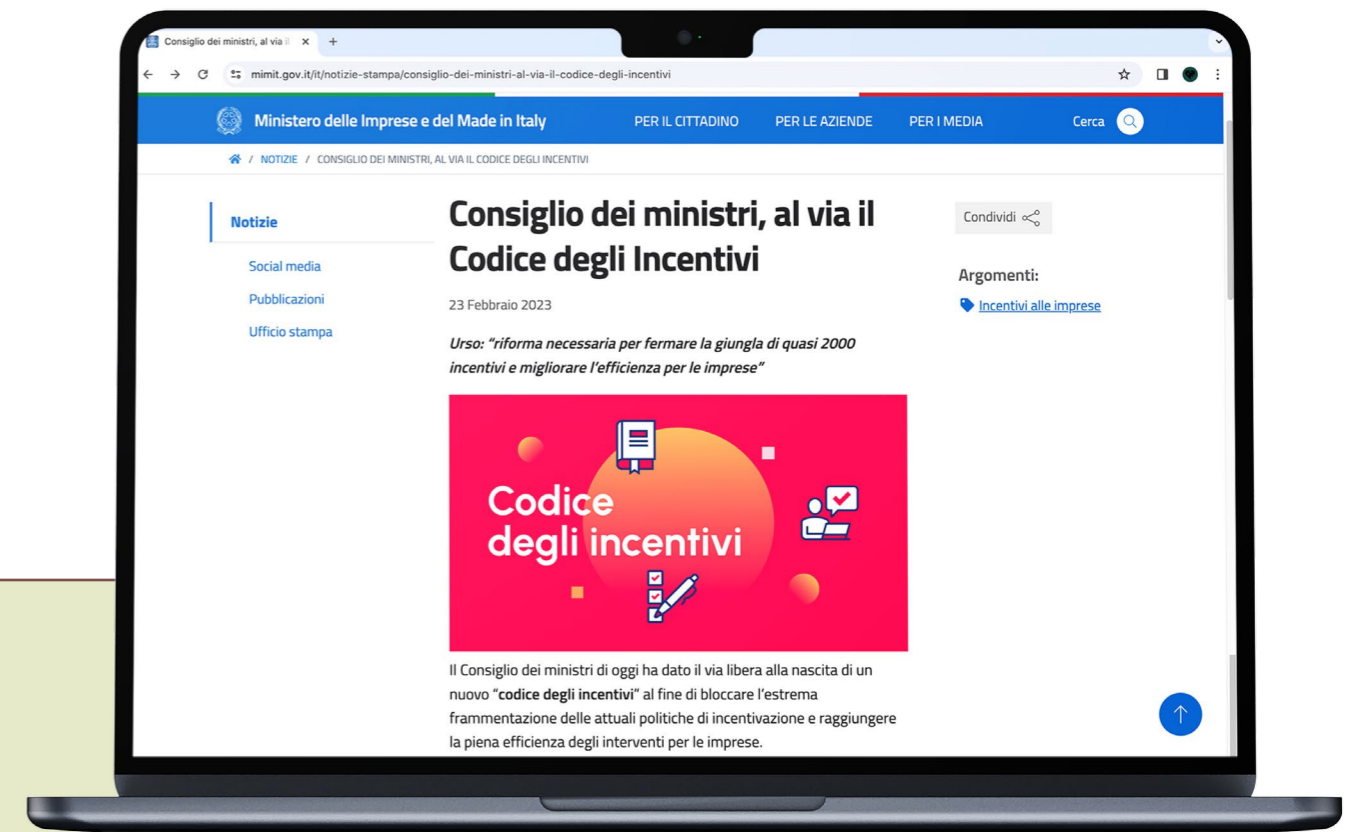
Consiglio dei ministri, al via il ×

mimit.gov.it/it/notizie-stampa/consiglio-dei-ministri-al-via-il-codice-degli-incentivi

Ministero delle Imprese e del Made in Italy

PER IL CITTADINO PER LE AZIENDE PER I MEDIA Cerca

/ NOTIZIE / CONSIGLIO DEI MINISTRI, AL VIA IL CODICE DEGLI INCENTIVI

Notizie

Social media

Pubblicazioni

Ufficio stampa

Consiglio dei ministri, al via il Codice degli Incentivi

23 Febbraio 2023

*Urso: "riforma necessaria per fermare la giungla di quasi 2000 incentivi e migliorare l'efficienza per le imprese"*

Codice degli incentivi

Il Consiglio dei ministri di oggi ha dato il via libera alla nascita di un nuovo "**codice degli incentivi**" al fine di bloccare l'estrema frammentazione delle attuali politiche di incentivazione e raggiungere la piena efficienza degli interventi per le imprese.

Condividi

Argomenti:

Incentivi alle imprese